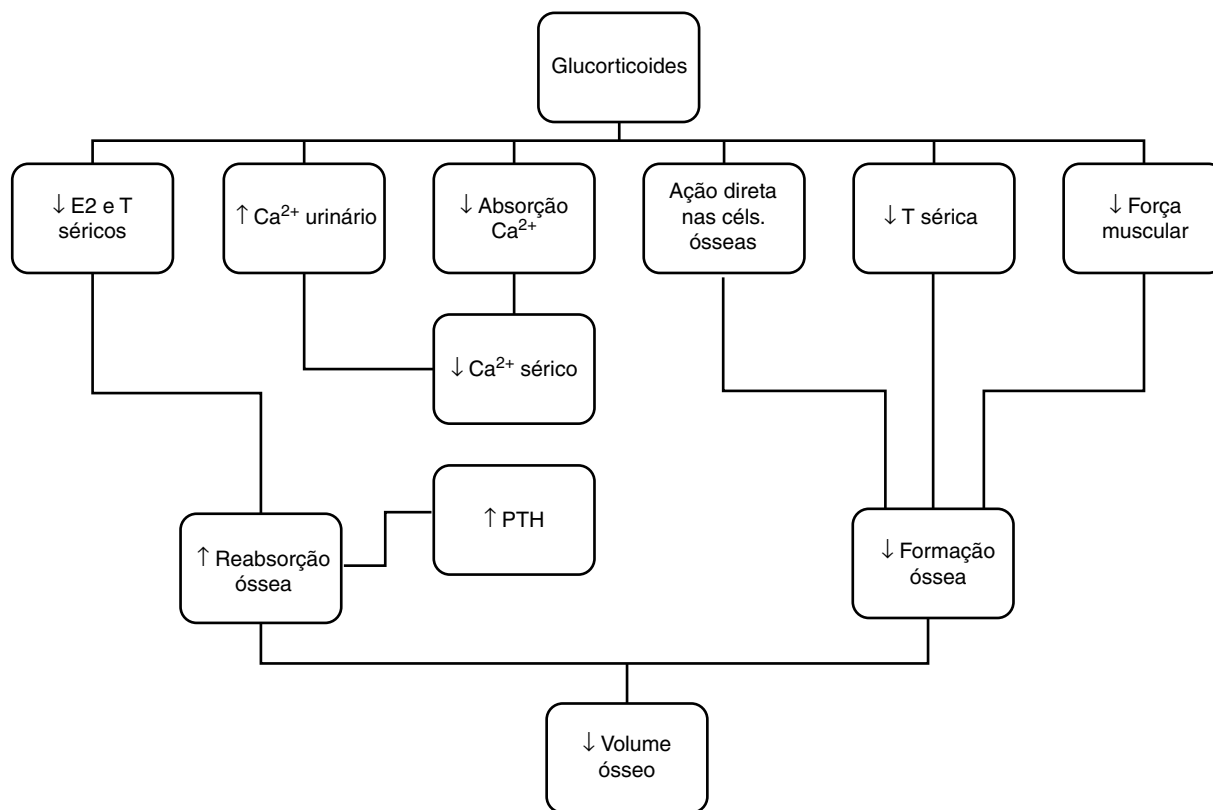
Glucorticoides

↓ E2 e T séricos

↑ $Ca^{2+}$ urinário

↓ Absorção $Ca^{2+}$

Ação direta nas céls. ósseas

↓ T sérica

↓ Força muscular

↓ $Ca^{2+}$ sérico

↑ PTH

↑ Reabsorção óssea

↓ Formação óssea

↓ Volume ósseo